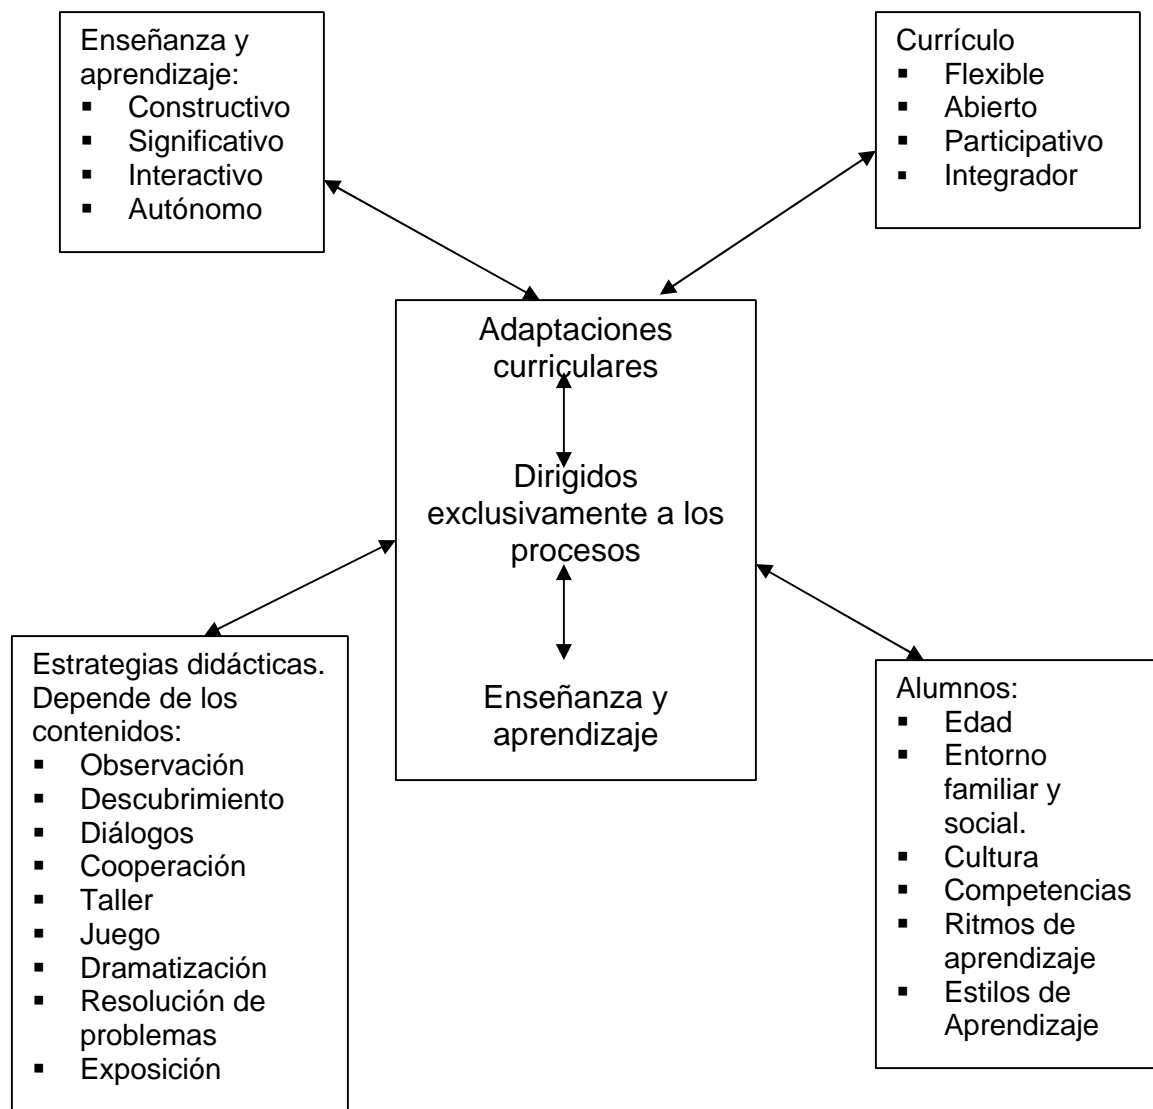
Enseñanza y aprendizaje:
- Constructivo
- Significativo
- Interactivo
- Autónomo

Currículo
- Flexible
- Abierto
- Participativo
- Integrador

Adaptaciones curriculares

Dirigidos exclusivamente a los procesos

Enseñanza y aprendizaje

Estrategias didácticas. Depende de los contenidos:
- Observación
- Descubrimiento
- Diálogos
- Cooperación
- Taller
- Juego
- Dramatización
- Resolución de problemas
- Exposición

Alumnos:
- Edad
- Entorno familiar y social.
- Cultura
- Competencias
- Ritmos de aprendizaje
- Estilos de Aprendizaje